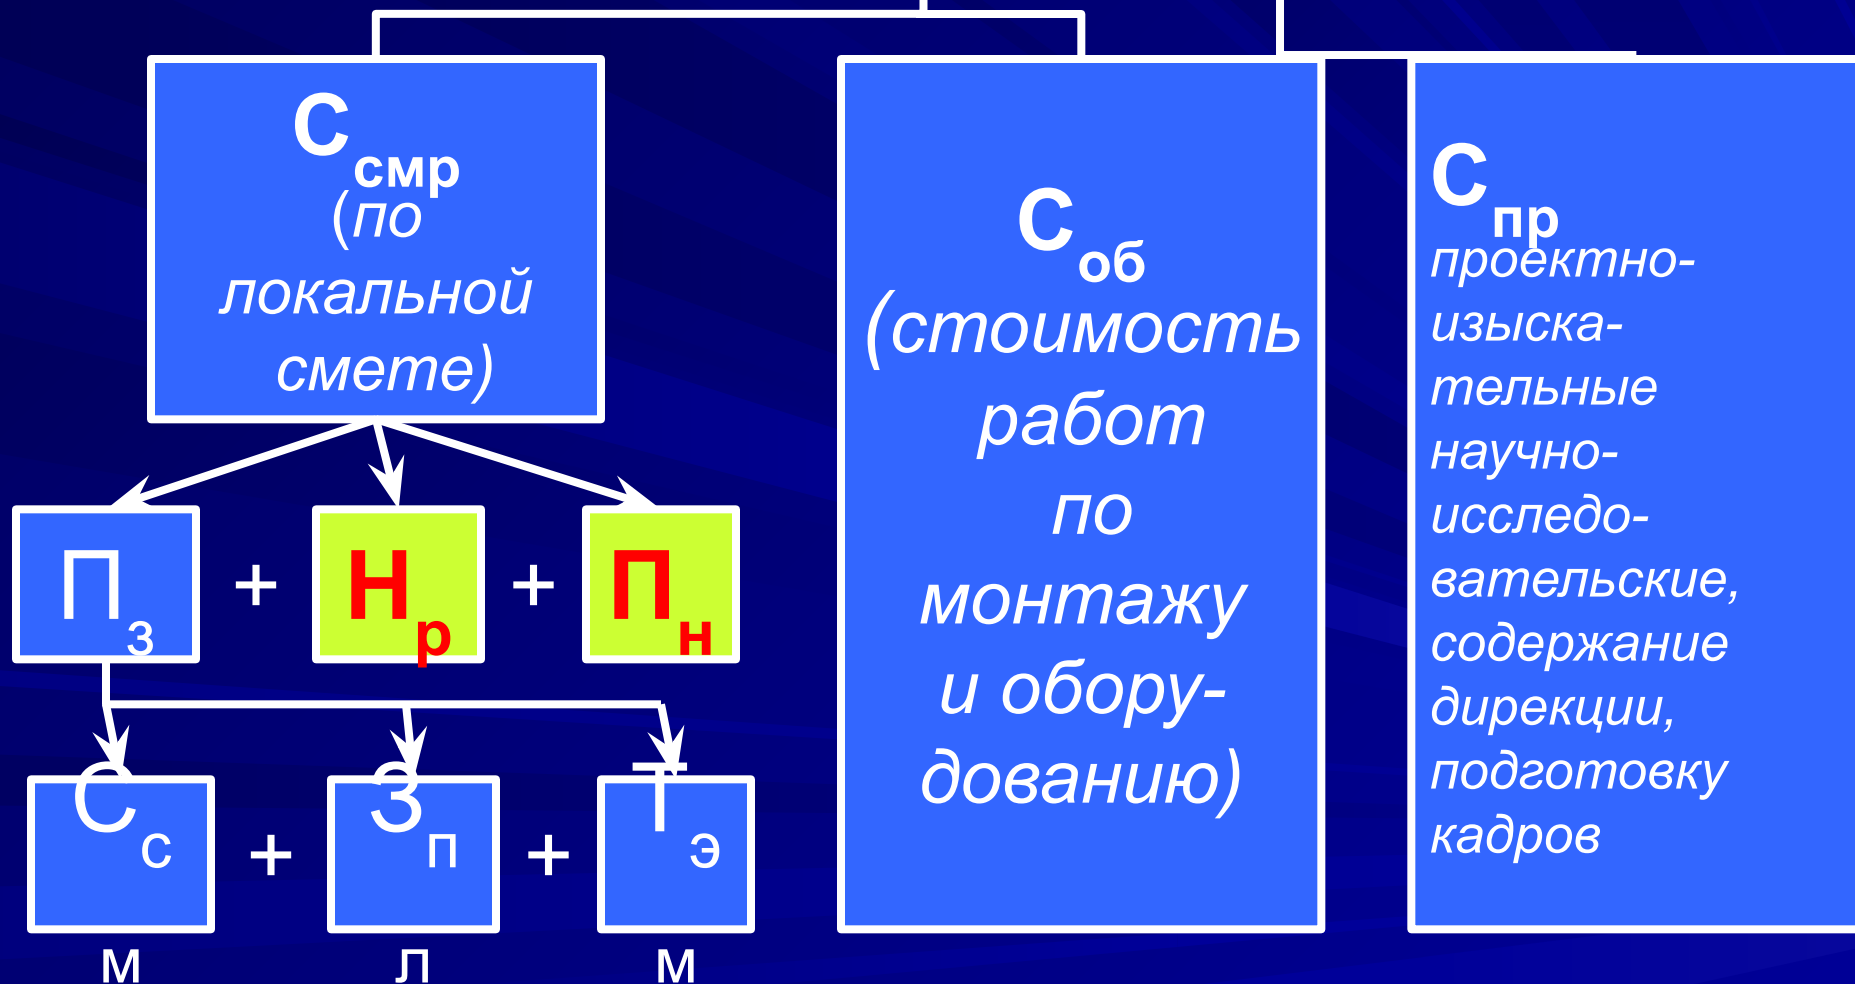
$С_{смр}$ (по локальной смете)

$П_з$ + $Н_р$ + $П_н$

$С_с$ + $З_п$ + $Т_э$

м л м

$С_{об}$ (стоимость работ по монтажу и оборудованию)

$С_{пр}$ проектно-изыскательные научно-исследовательские, содержание дирекции, подготовку кадров